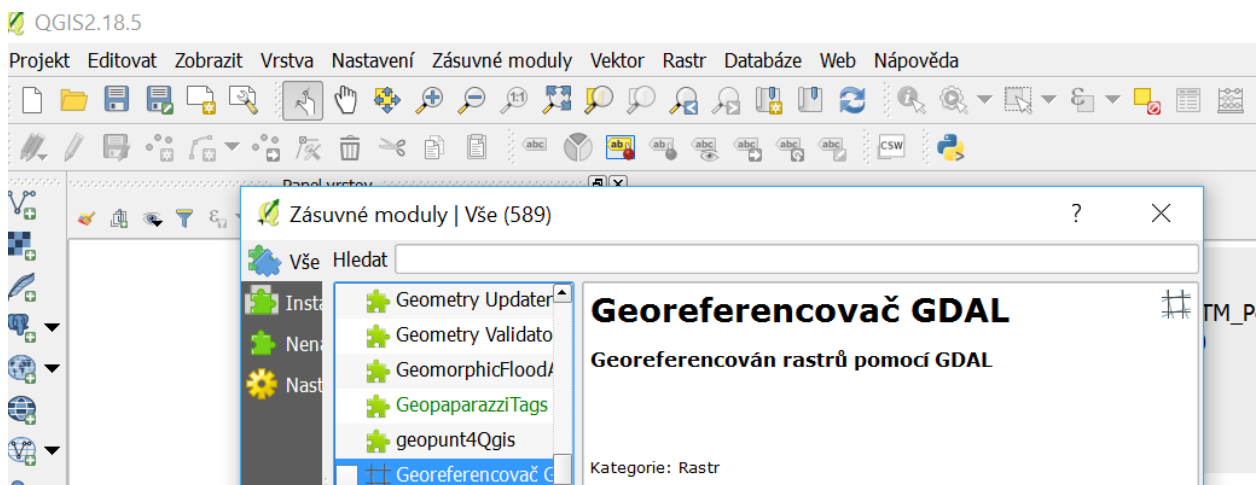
QGIS2.18.5

Projekt Editovat Zobrazit Vrstva Nastavení Zásuvné moduly Vektor Rastr Databáze Web Nápověda

Panel vrstev

Zásuvné moduly | Vše (589)

?

Vše

Hledat

Insta

Nena

Nast

Geometry Updater

Geometry Validato

GeomorphicFloodA

GeopaparazziTags

geopunt4Qgis

Georeferencovač G

Georeferencovač GDAL

Georeferencován rastrů pomocí GDAL

Kategorie: Rastr

TM_P